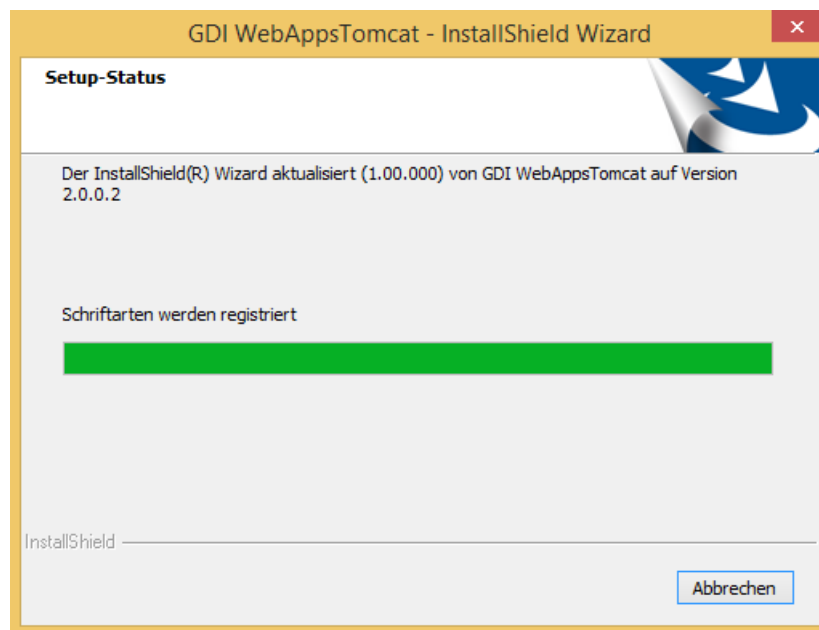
GDI WebAppsTomcat - InstallShield Wizard

×

Setup-Status

Der InstallShield(R) Wizard aktualisiert (1.00.000) von GDI WebAppsTomcat auf Version 2.0.0.2

Schriftarten werden registriert

InstallShield

Abbrechen